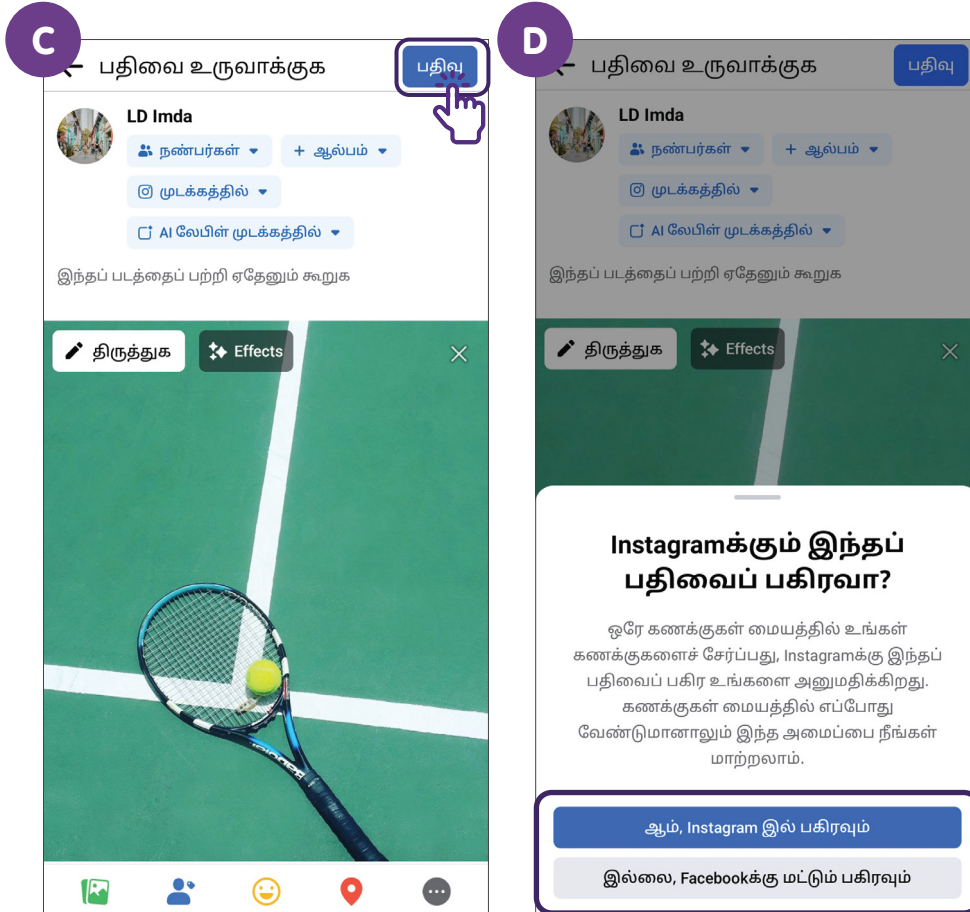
C

பதிவை உருவாக்குக

பதிவு

LD Imda

நண்பர்கள்

+ ஆல்பம்

முடக்கத்தில்

AI லேபிள் முடக்கத்தில்

இந்தப் படத்தைப் பற்றி ஏதேனும் கூறுக

திருத்துக

Effects

D

பதிவை உருவாக்குக

பதிவு

LD Imda

நண்பர்கள்

+ ஆல்பம்

முடக்கத்தில்

AI லேபிள் முடக்கத்தில்

இந்தப் படத்தைப் பற்றி ஏதேனும் கூறுக

திருத்துக

Effects

Instagramக்கும் இந்தப் பதிவைப் பகிரவா?

ஒரே கணக்குகள் மையத்தில் உங்கள் கணக்குகளைச் சேர்ப்பது, Instagramக்கு இந்தப் பதிவைப் பகிர உங்களை அனுமதிக்கிறது. கணக்குகள் மையத்தில் எப்போது வேண்டுமானாலும் இந்த அமைப்பை நீங்கள் மாற்றலாம்.

ஆம், Instagram இல் பகிரவும்

இல்லை, Facebookக்கு மட்டும் பகிரவும்